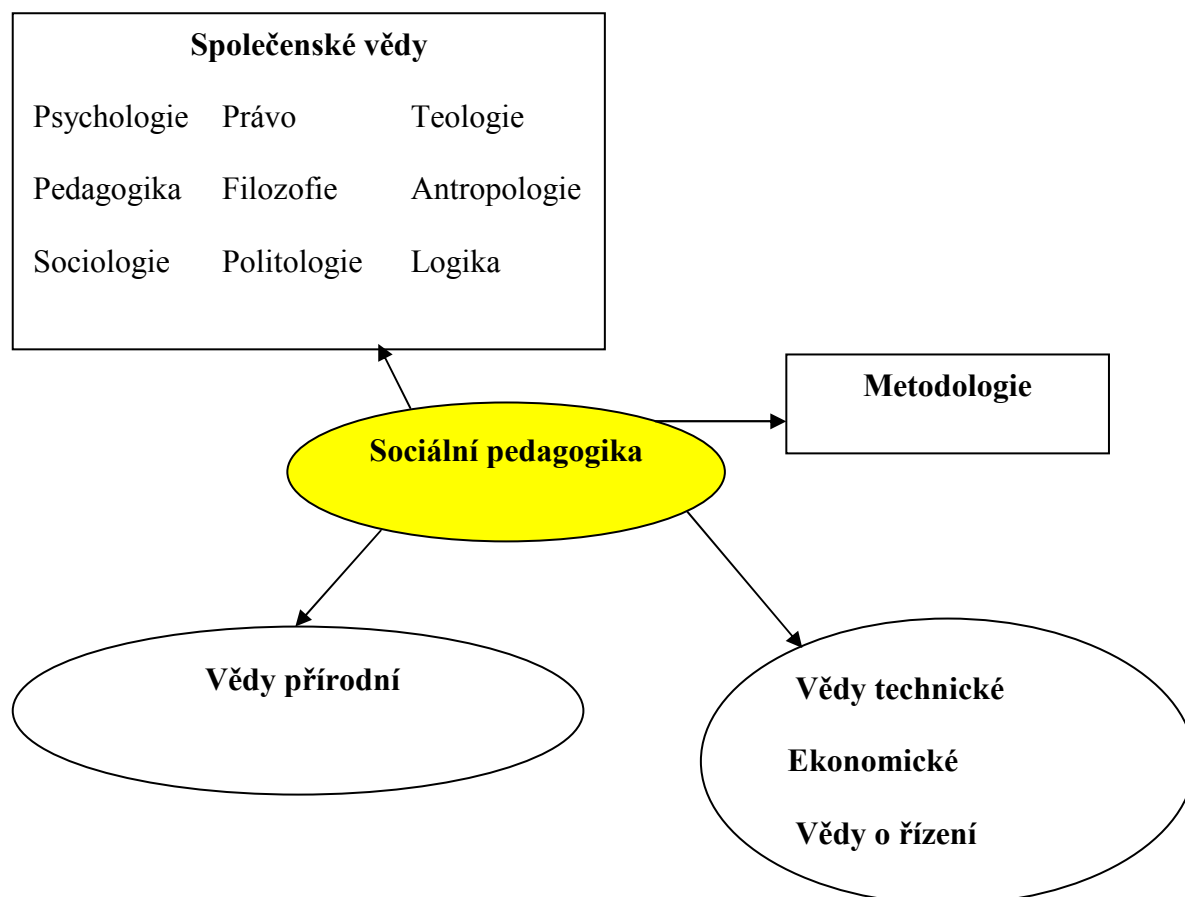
**Společenské vědy**

Psychologie Právo Teologie

Pedagogika Filozofie Antropologie

Sociologie Politologie Logika

**Metodologie**

**Sociální pedagogika**

**Vědy přírodní**

**Vědy technické**

**Ekonomické**

**Vědy o řízení**